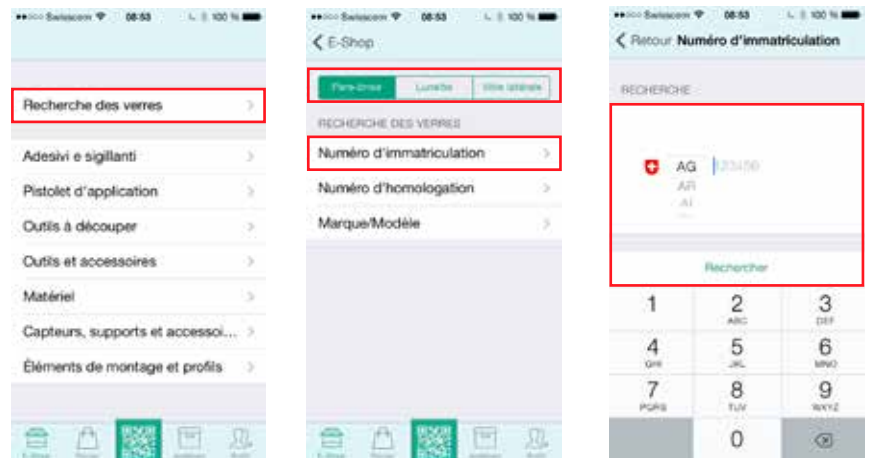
Swisscom 08:53 100 %

Recherche des verres

Adesivi e sigillanti

Pistolet d'application

Outils à découper

Outils et accessoires

Matériel

Capteurs, supports et accessoi...

Éléments de montage et profils

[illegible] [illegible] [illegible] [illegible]

Swisscom 08:53 100 %

E-Shop

Pare-brise Lunette Vitre latérale

RECHERCHE DES VERRES

Numéro d'immatriculation

Numéro d'homologation

Marque/Modèle

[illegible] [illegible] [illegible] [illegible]

Swisscom 08:53 100 %

Retour Numéro d'immatriculation

RECHERCHE

AG
AR
AI

123456

Rechercher

1
2 ABC
3 DEF
4 GHI
5 JKL
6 MNO
7 PQRS
8 TUV
9 WXYZ
0